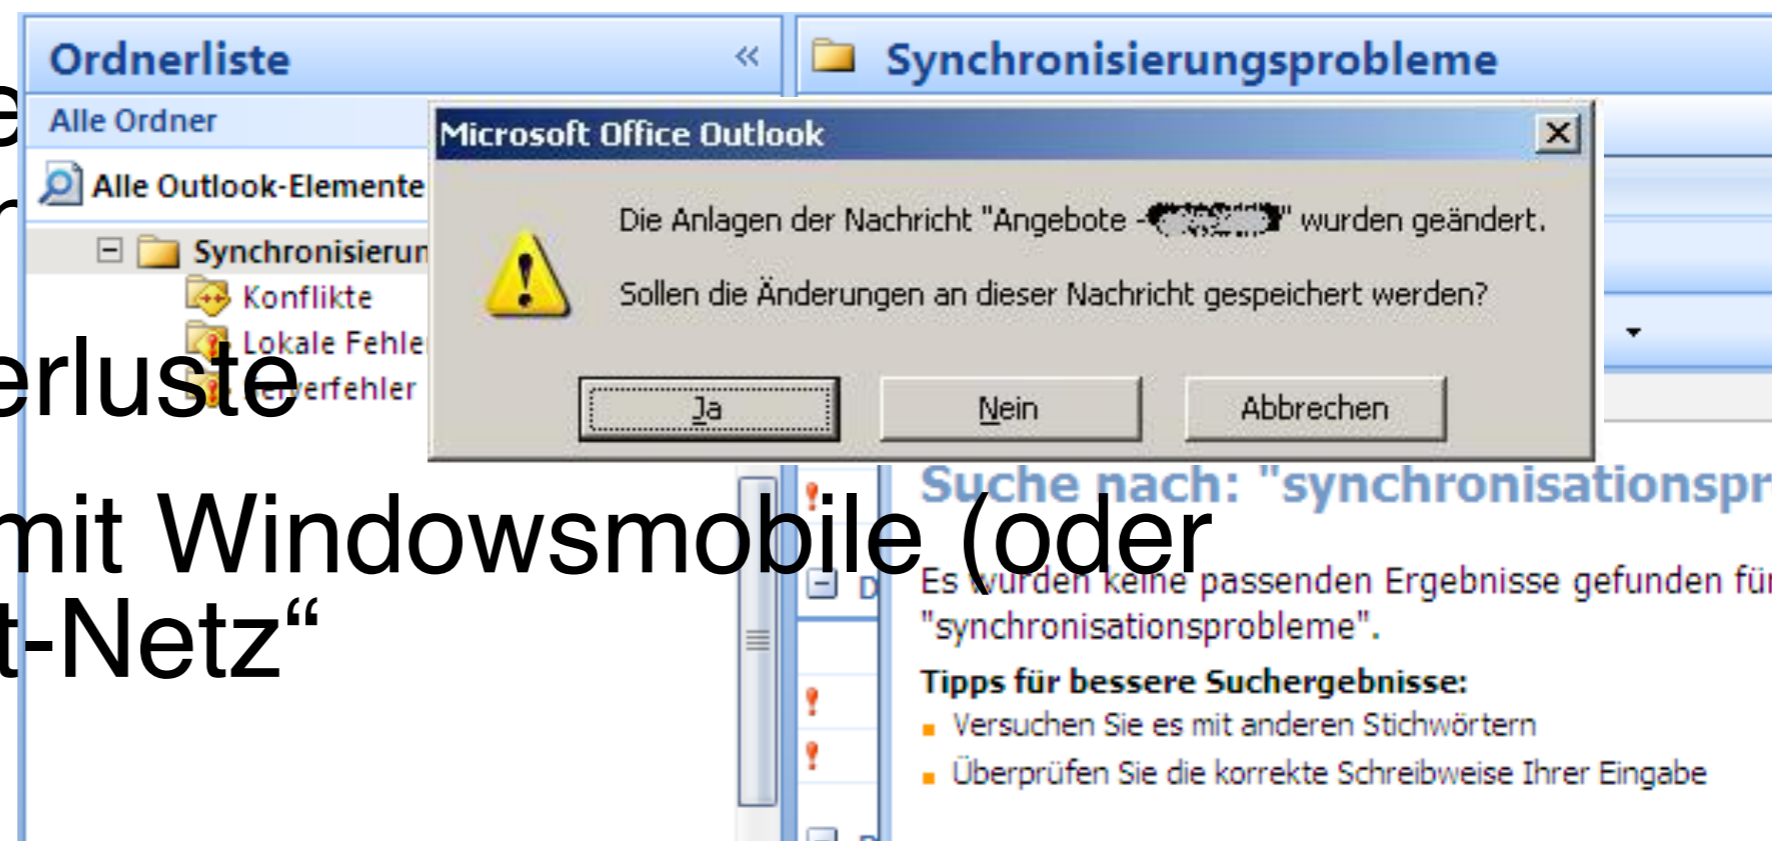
Ordnerliste «

Alle Ordner

Alle Outlook-Elemente

Synchronisierun

Konflikte

Lokale Fehle

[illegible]erfehler

Synchronisierungsprobleme

Microsoft Office Outlook

Die Anlagen der Nachricht "Angebote -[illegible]" wurden geändert.

Sollen die Änderungen an dieser Nachricht gespeichert werden?

Ja

Nein

Abbrechen

e

r

erluste

mit Windowsmobile (oder

t-Netz“

Suche nach: "synchronisationspr

Es wurden keine passenden Ergebnisse gefunden für "synchronisationsprobleme".

Tipps für bessere Suchergebnisse:

Versuchen Sie es mit anderen Stichwörtern

Überprüfen Sie die korrekte Schreibweise Ihrer Eingabe